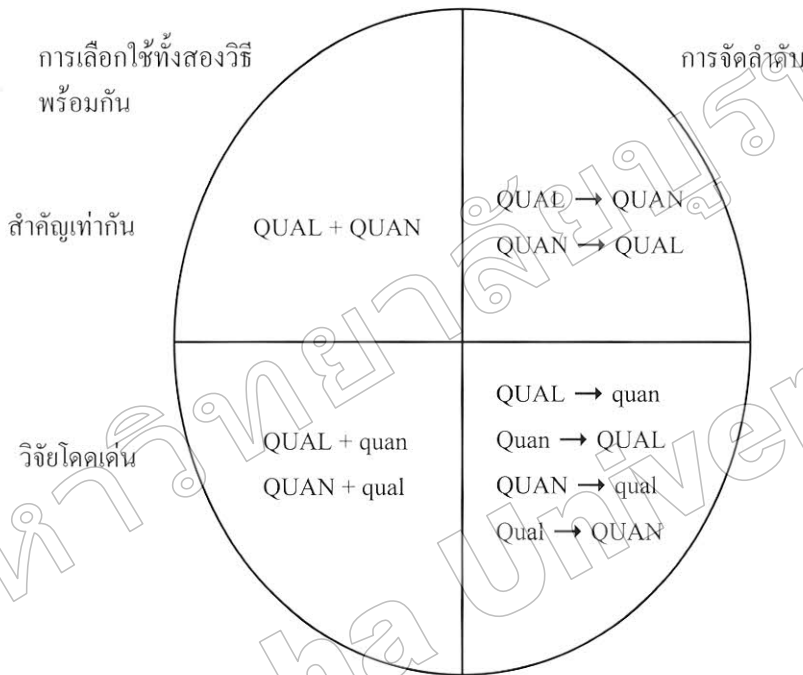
การเลือกใช้ทั้งสองวิธีพร้อมกัน

การจัดลำดับ

สำคัญเท่ากัน

QUAL + QUAN

QUAL $\rightarrow$ QUAN
QUAN $\rightarrow$ QUAL

วิจัยโดดเด่น

QUAL + quan
QUAN + qual

QUAL $\rightarrow$ quan
Quan $\rightarrow$ QUAL
QUAN $\rightarrow$ qual
Qual $\rightarrow$ QUAN

หาวิทยาลัยบูรพา
ha Univer